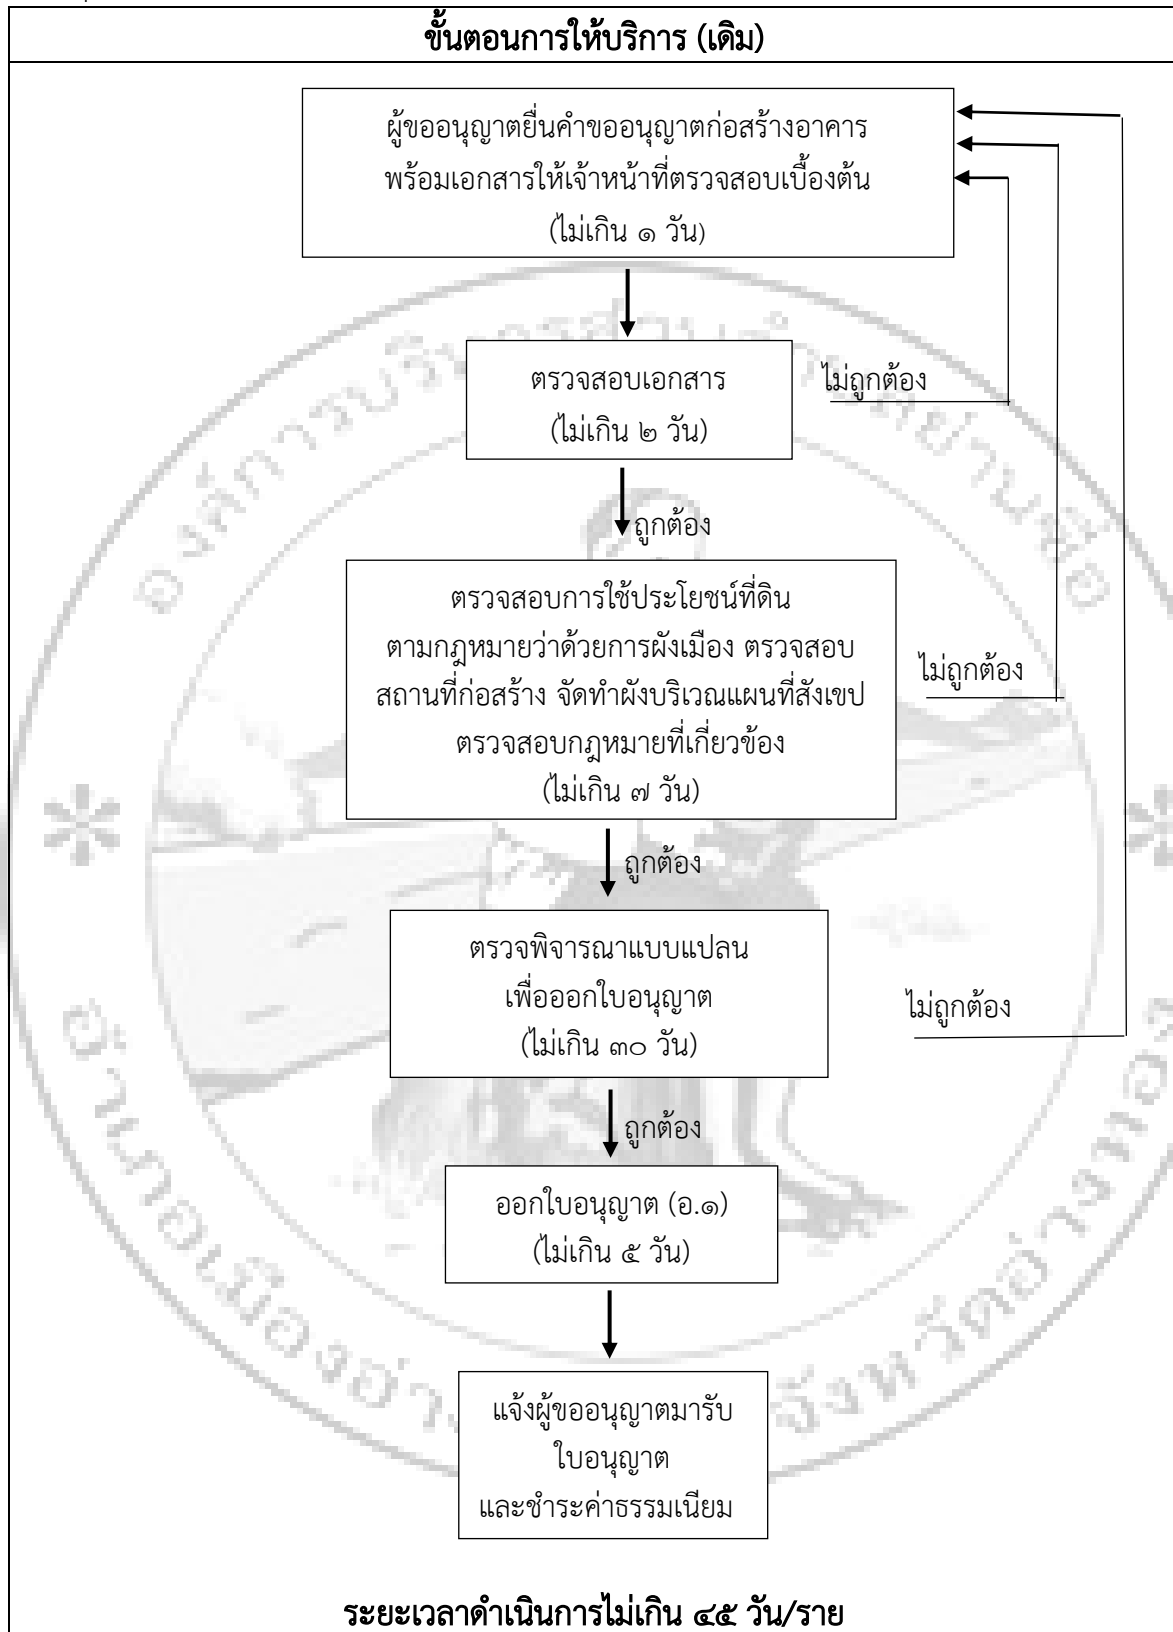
ขั้นตอนการให้บริการ (เดิม)

ผู้ขออนุญาตยื่นคำขออนุญาตก่อสร้างอาคาร พร้อมเอกสารให้เจ้าหน้าที่ตรวจสอบเบื้องต้น (ไม่เกิน ๑ วัน)

ตรวจสอบเอกสาร (ไม่เกิน ๒ วัน)

ไม่ถูกต้อง

ถูกต้อง

ตรวจสอบการใช้ประโยชน์ที่ดิน ตามกฎหมายว่าด้วยการผังเมือง ตรวจสอบสถานที่ก่อสร้าง จัดทำผังบริเวณแผนที่สังเขป ตรวจสอบกฎหมายที่เกี่ยวข้อง (ไม่เกิน ๗ วัน)

ไม่ถูกต้อง

ถูกต้อง

ตรวจพิจารณาแบบแปลน เพื่อออกใบอนุญาต (ไม่เกิน ๓๐ วัน)

ไม่ถูกต้อง

ถูกต้อง

ออกใบอนุญาต (อ.๑) (ไม่เกิน ๕ วัน)

แจ้งผู้ขออนุญาตมารับ ใบอนุญาต และชำระค่าธรรมเนียม

ระยะเวลาดำเนินการไม่เกิน ๔๕ วัน/ราย